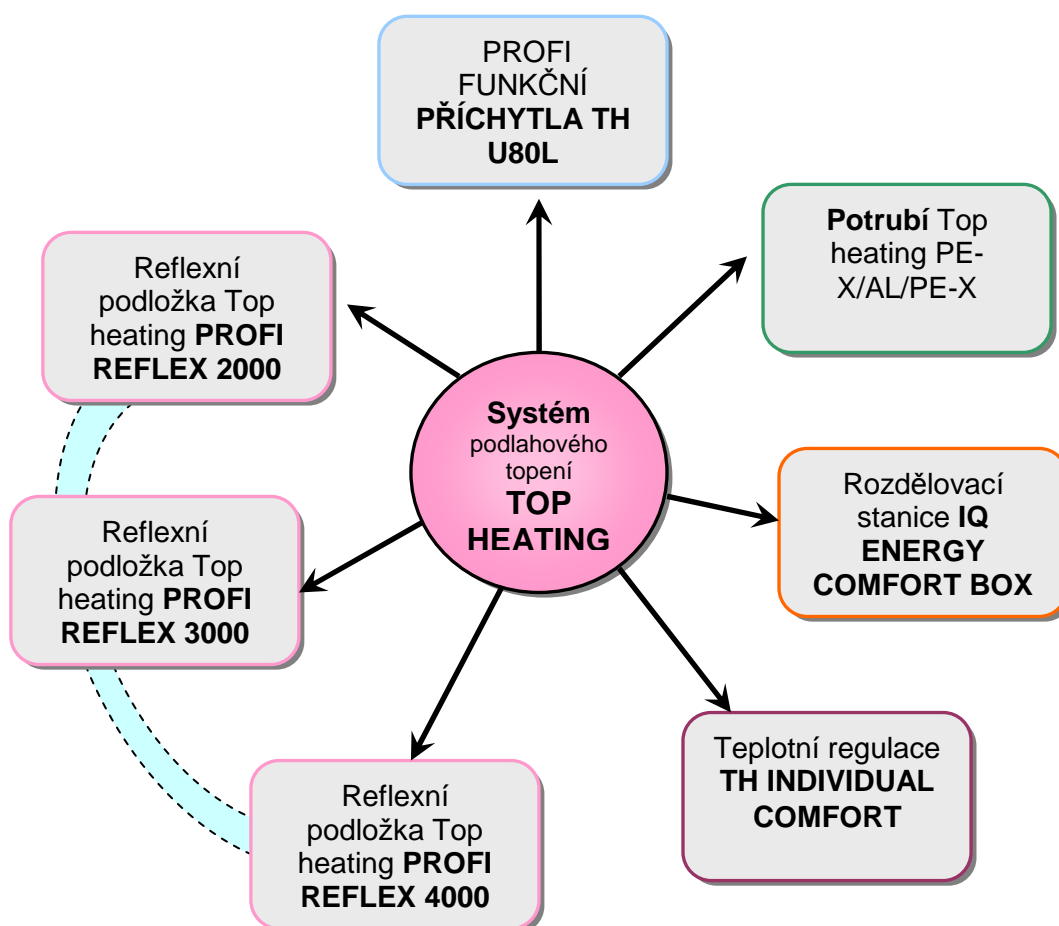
**Systém** podlahového topení **TOP HEATING**

PROFI FUNKČNÍ **PŘÍCHYTLA TH U80L**

**Potrubí** Top heating PE-X/AL/PE-X

Rozdělovací stanice **IQ ENERGY COMFORT BOX**

Teplotní regulace **TH INDIVIDUAL COMFORT**

Reflexní podložka Top heating **PROFI REFLEX 4000**

Reflexní podložka Top heating **PROFI REFLEX 3000**

Reflexní podložka Top heating **PROFI REFLEX 2000**